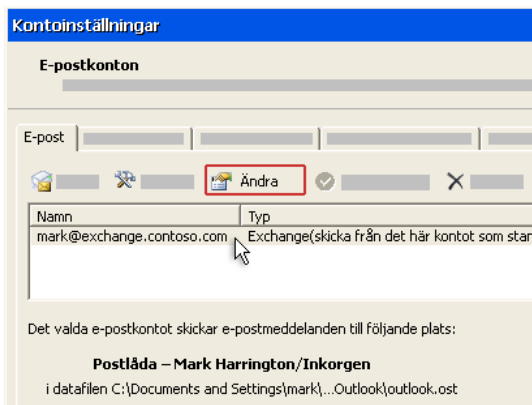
Kontoinställningar

E-postkonton

E-post

Ändra

| Namn | Typ |
|---|---|
| mark@exchange.contoso.com | Exchange(skicka från det här kontot som stan |

Det valda e-postkontot skickar e-postmeddelanden till följande plats:

Postlåda – Mark Harrington/Inkorgen

i datafilen C:\Documents and Settings\mark\...Outlook\outlook.ost